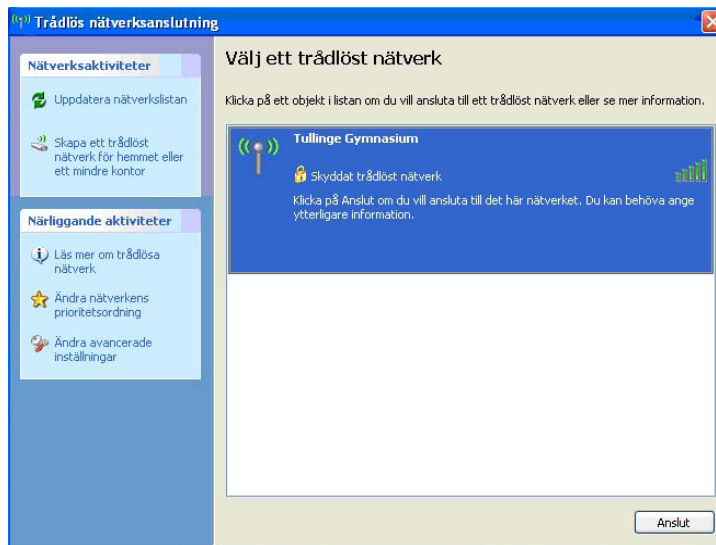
Trådlös nätverksanslutning

Nätverksaktiviteter

Uppdatera nätverkslistan

Skapa ett trådlöst nätverk för hemmet eller ett mindre kontor

Närliggande aktiviteter

Läs mer om trådlösa nätverk

Ändra nätverkens prioritetsordning

Ändra avancerade inställningar

Välj ett trådlöst nätverk

Klicka på ett objekt i listan om du vill ansluta till ett trådlöst nätverk eller se mer information.

Tullinge Gymnasium

Skyddat trådlöst nätverk

Klicka på Anslut om du vill ansluta till det här nätverket. Du kan behöva ange ytterligare information.

Anslut